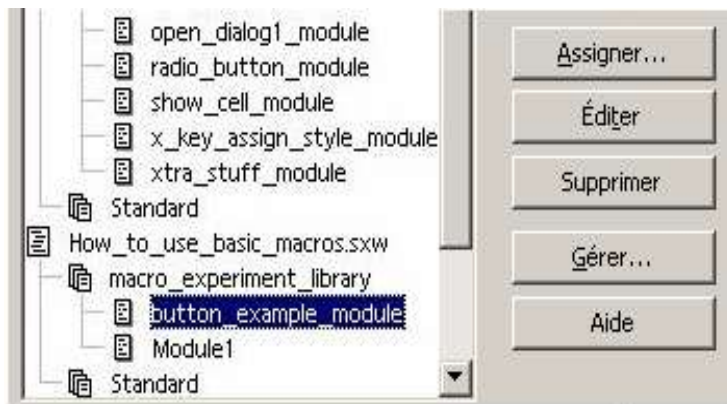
open_dialog1_module
radio_button_module
show_cell_module
x_key_assign_style_module
xtra_stuff_module
Standard
How_to_use_basic_macros.sxw
macro_experiment_library
button_example_module
Module1
Standard

Assigner...
Éditer
Supprimer
Gérer...
Aide